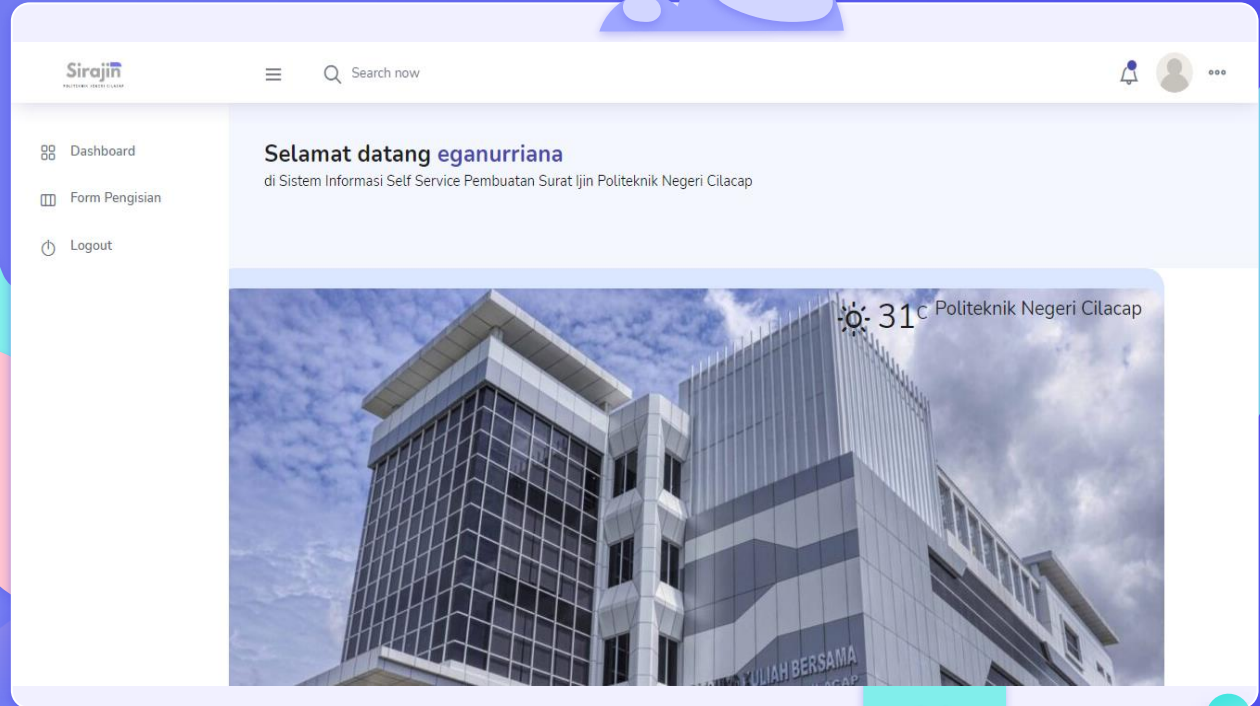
Sirajin
POLITEKNIK NEGERI CILACAP

Search now

Dashboard

Form Pengisian

Logout

Selamat datang eganurriana
di Sistem Informasi Self Service Pembuatan Surat Ijin Politeknik Negeri Cilacap

31C Politeknik Negeri Cilacap

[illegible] KULIAH BERSAMA
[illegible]LACAP